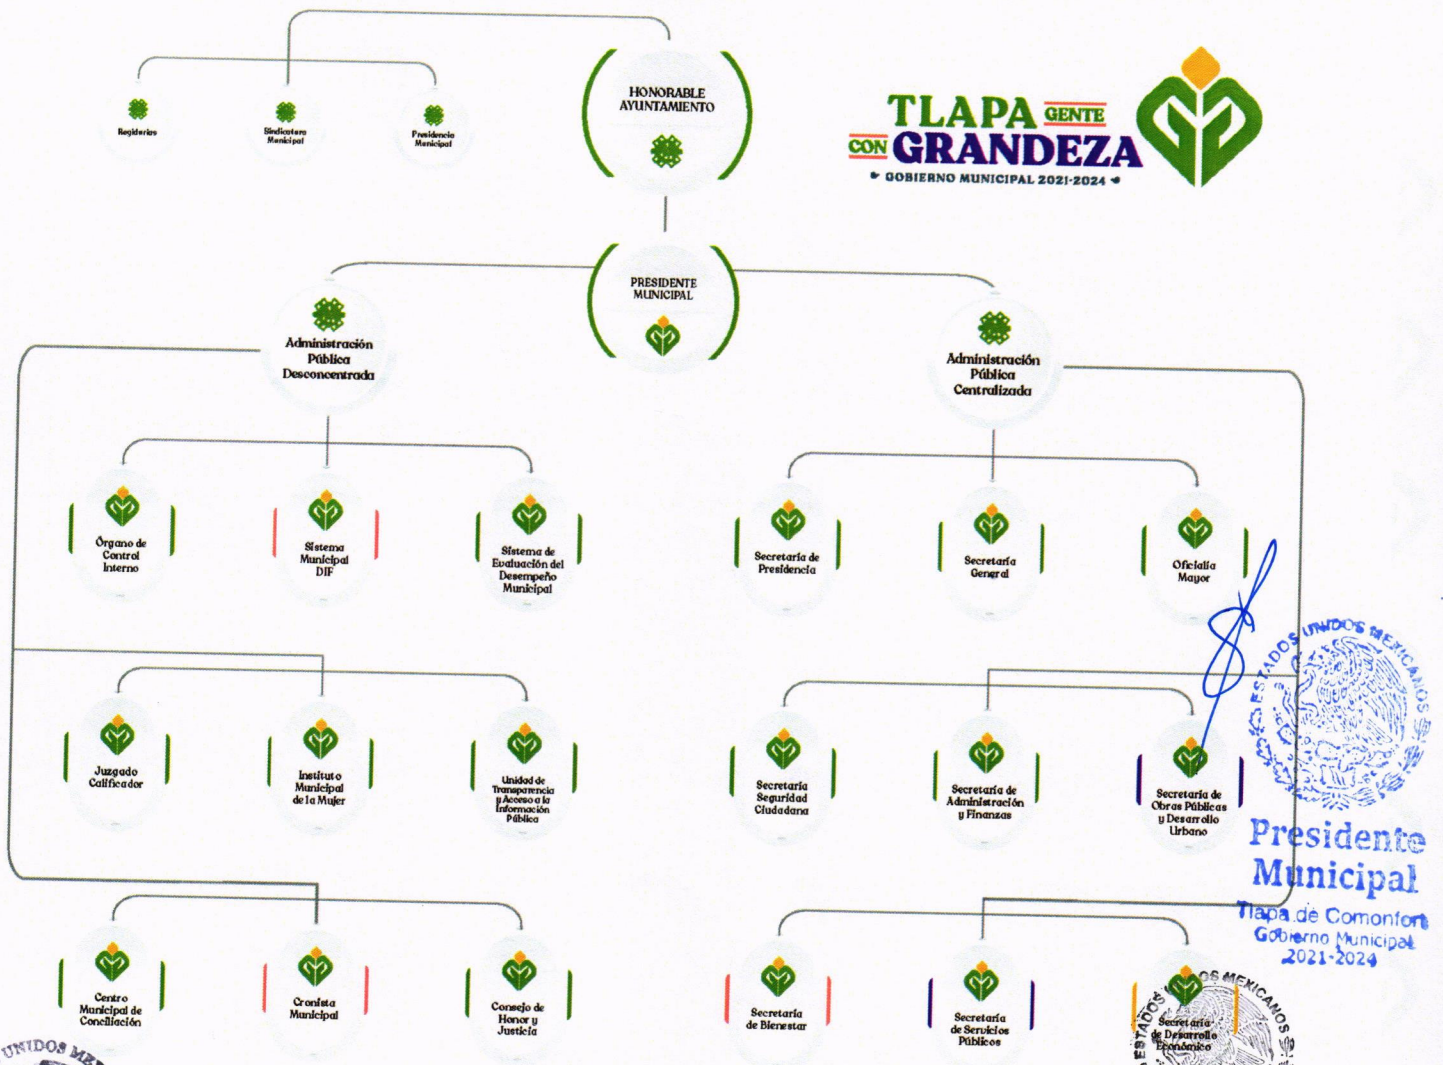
Regidurías

Sindicatura Municipal

Presidencia Municipal

HONORABLE AYUNTAMIENTO

TLAPA GENTE CON GRANDEZA
GOBIERNO MUNICIPAL 2021-2024

PRESIDENTE MUNICIPAL

Administración Pública Desconcentrada

Administración Pública Centralizada

Órgano de Control Interno

Sistema Municipal DIF

Sistema de Evaluación del Desempeño Municipal

Secretaría de Presidencia

Secretaría General

Oficialía Mayor

Juzgado Calificador

Instituto Municipal de la Mujer

Unidad de Transparencia y Acceso a la Información Pública

Secretaría Seguridad Ciudadana

Secretaría de Administración y Finanzas

Secretaría de Obras Públicas y Desarrollo Urbano

ESTADOS UNIDOS MEXICANOS
Presidente Municipal
Tlapa de Comonfort
Gobierno Municipal
2021-2024

Centro Municipal de Conciliación

Cronista Municipal

Consejo de Honor y Justicia

Secretaría de Bienestar

Secretaría de Servicios Públicos

Secretaría de Desarrollo Económico

ESTADOS UNIDOS MEXICANOS

UNIDOS ME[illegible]